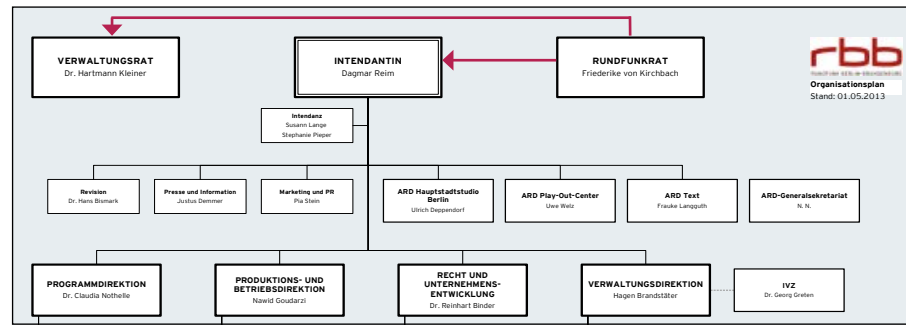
VERWALTUNGSRAT
Dr. Hartmann Kleiner

INTENDANTIN
Dagmar Reim

RUNDFUNKRAT
Friederike von Kirchbach

rbb
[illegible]
Organisationsplan
Stand: 01.05.2013

Intendanz
Susann Lange
Stephanie Pieper

Revision
Dr. Hans Bismark

Presse und Information
Justus Demmer

Marketing und PR
Pia Stein

ARD Hauptstadtstudio Berlin
Ulrich Deppendorf

ARD Play-Out-Center
Uwe Welz

ARD Text
Frauke Langguth

ARD-Generalsekretariat
N. N.

PROGRAMMDIREKTION
Dr. Claudia Nothelle

PRODUKTIONS- UND BETRIEBSDIREKTION
Nawid Goudarzi

RECHT UND UNTERNEHMENS-ENTWICKLUNG
Dr. Reinhart Binder

VERWALTUNGSDIREKTION
Hagen Brandstäter

IVZ
Dr. Georg Greiten